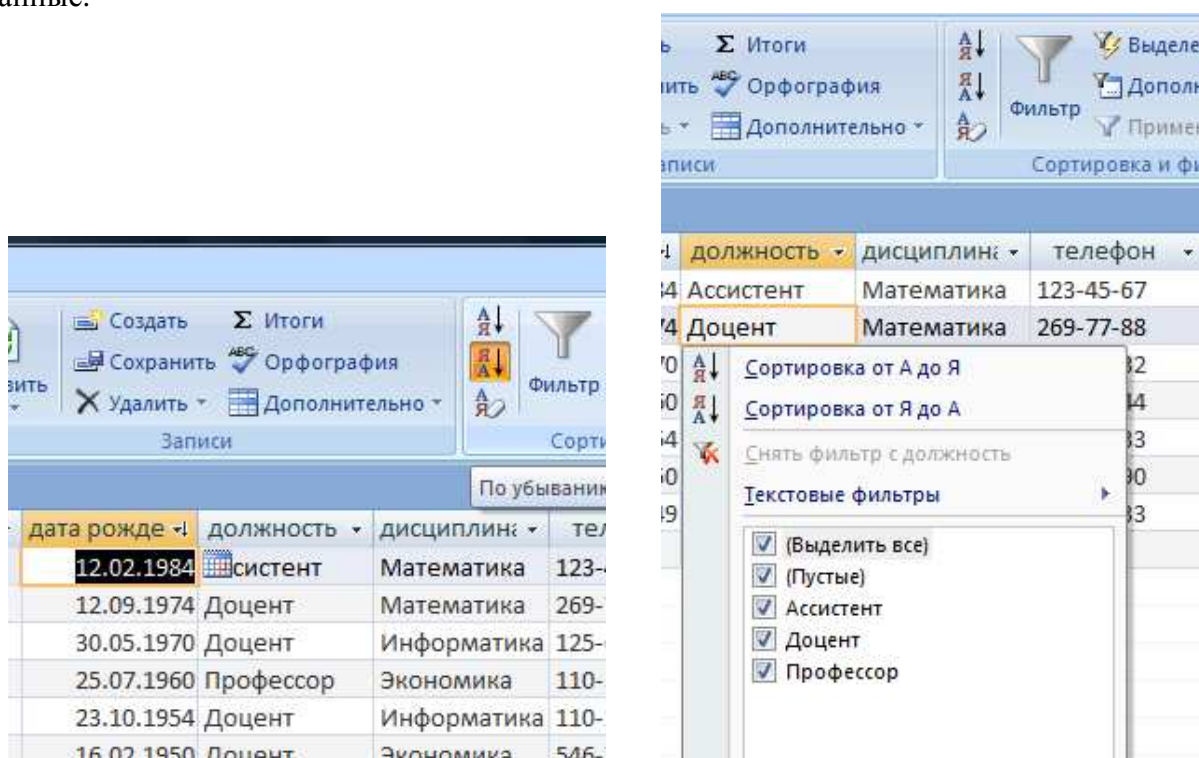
данные.

Создать
Σ Итоги
Сохранить
Орфография
зить
Удалить
Дополнительно
Записи
Фильтр
Сорт
По убывани

| дата рожде | должность | дисциплина | тел |
|---|---|---|---|
| 12.02.1984 | сситент | Математика | 123- |
| 12.09.1974 | Доцент | Математика | 269- |
| 30.05.1970 | Доцент | Информатика | 125- |
| 25.07.1960 | Профессор | Экономика | 110- |
| 23.10.1954 | Доцент | Информатика | 110- |
| 16.02.1950 | Доцент | Экономика | 546- |

Σ Итоги
Орфография
Дополнительно
аписи
Фильтр
Выделе
Дополн
Приме
Сортировка и фи

| должность | дисциплина | телефон |
|---|---|---|
| Ассистент | Математика | 123-45-67 |
| Доцент | Математика | 269-77-88 |

Сортировка от А до Я
Сортировка от Я до А
Снять фильтр с должность
Текстовые фильтры
(Выделить все)
(Пустые)
Ассистент
Доцент
Профессор